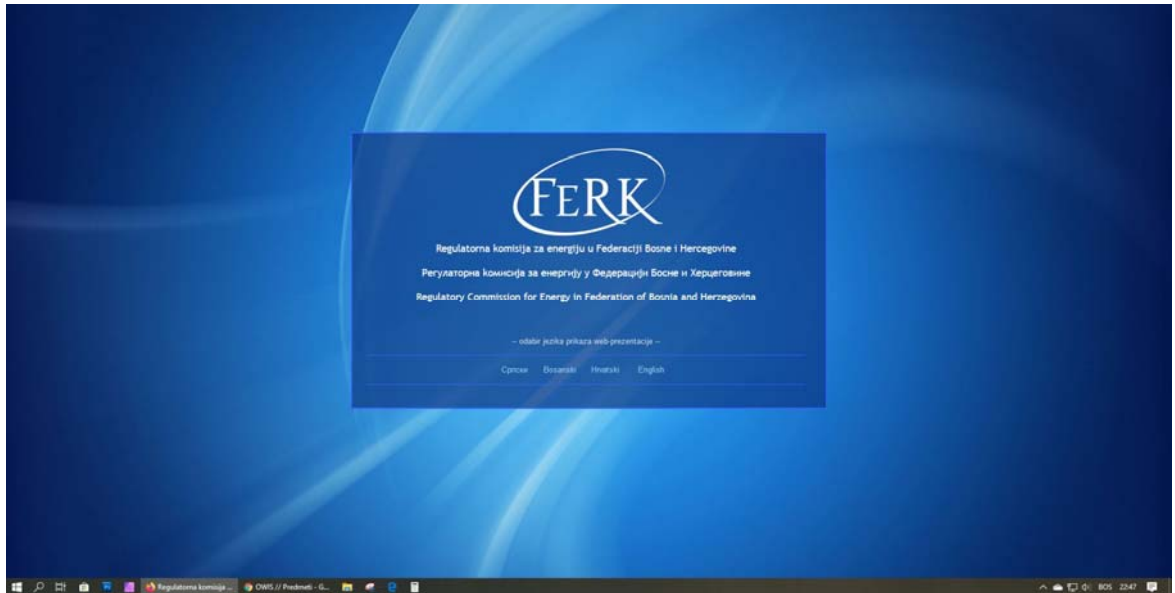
FERK

Regulatorna komisija za energiju u Federaciji Bosne i Hercegovine

Регулаторна комисија за енергију у Федерацији Босне и Херцеговине

Regulatory Commission for Energy in Federation of Bosnia and Herzegovina

-- odabir jezika prikaza web prezentacije --

Српски Bosanski Hrvatski English

Regulatorna komisija ... OWIS // Predmeti - G...

BOS 22:47